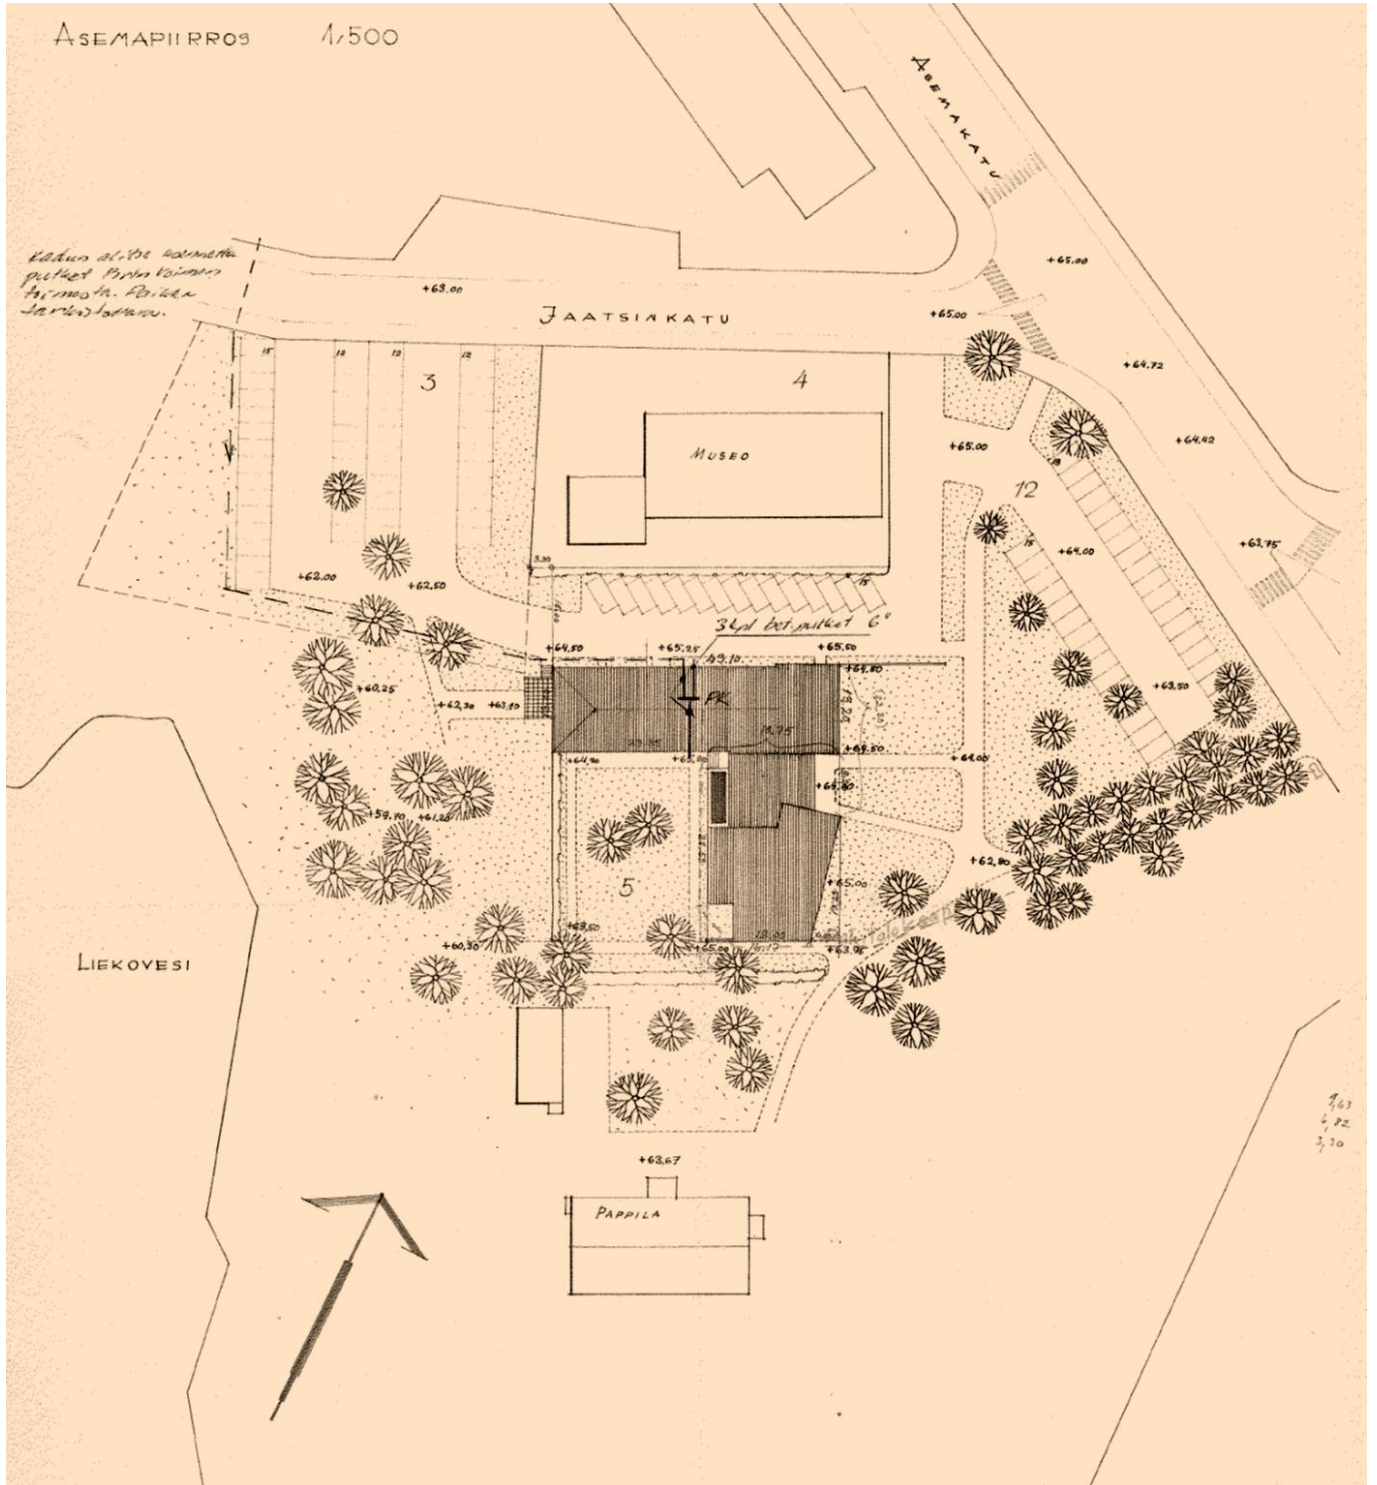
ASEMAPIIRROS 1:500

ASEMAKATU

Kadun alitse asennettu putket Pirtin Voiman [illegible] Paikka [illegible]

+63.00

JAATSINKATU

+65.00

+65.00

15 12 12 12

3

4

MUSEO

+64.72

+65.00

+64.42

12

+63.75

+64.00

+62.00

+62.50

3.30

3 kpl bet. putket 6"

+64.50

+65.25

+65.50

49.10

+65.80

+60.25

+62.30

+63.10

PK

+63.50

16.75

+64.50

+64.90

+65.00

+64.00

+65.80

+59.70

+61.25

+62.90

5

+65.00

+63.50

+60.30

+65.00

+63.95

LIEKOVESI

+63.67

PAPPILA

7,63
4,82
3,30